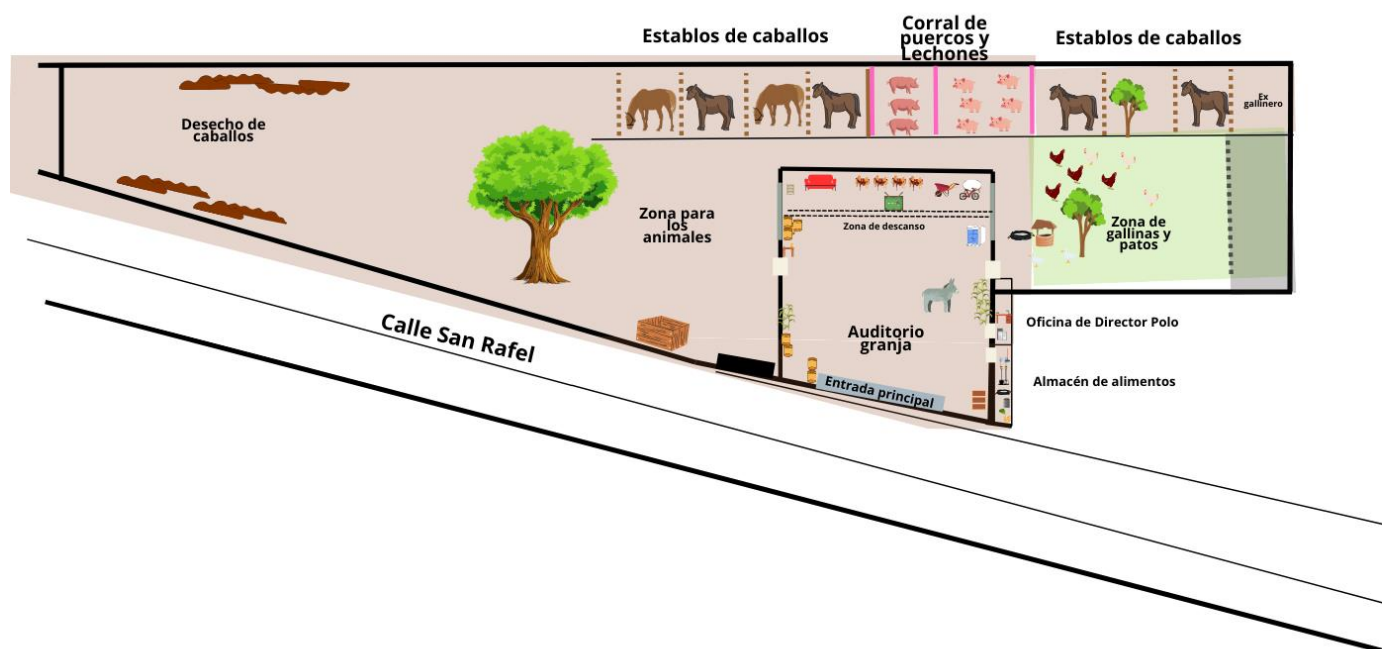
Establos de caballos

Corral de puercos y Lechones

Establos de caballos

Ex gallinero

Desecho de caballos

Zona para los animales

Zona de descanso

Zona de gallinas y patos

Auditorio granja

Oficina de Director Polo

Almacén de alimentos

Entrada principal

Calle San Rafel